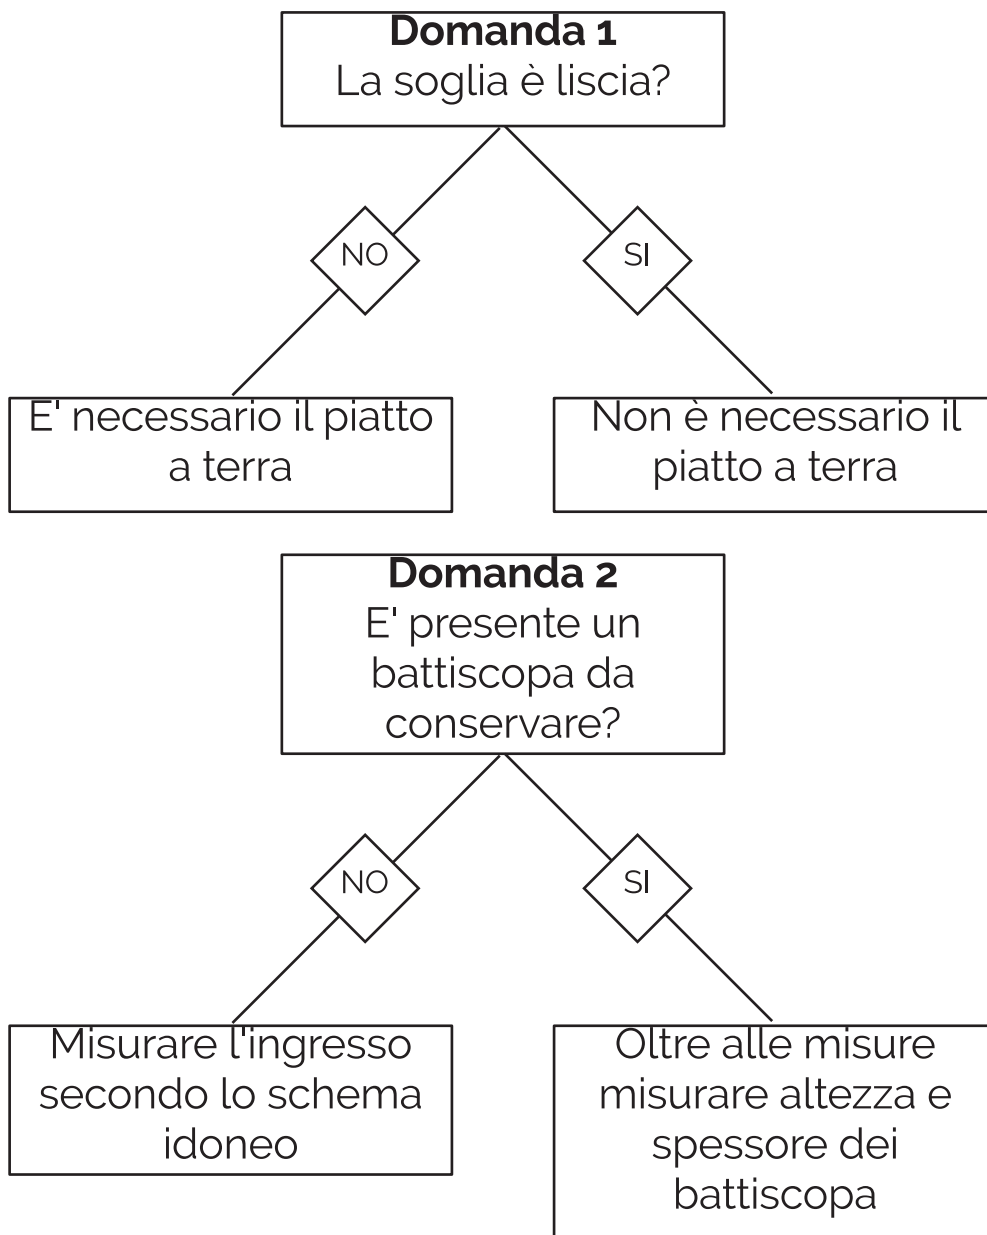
**Domanda 1**
La soglia è liscia?

NO

SI

E' necessario il piatto a terra

Non è necessario il piatto a terra

**Domanda 2**
E' presente un battiscopa da conservare?

NO

SI

Misurare l'ingresso secondo lo schema idoneo

Oltre alle misure misurare altezza e spessore dei battiscopa